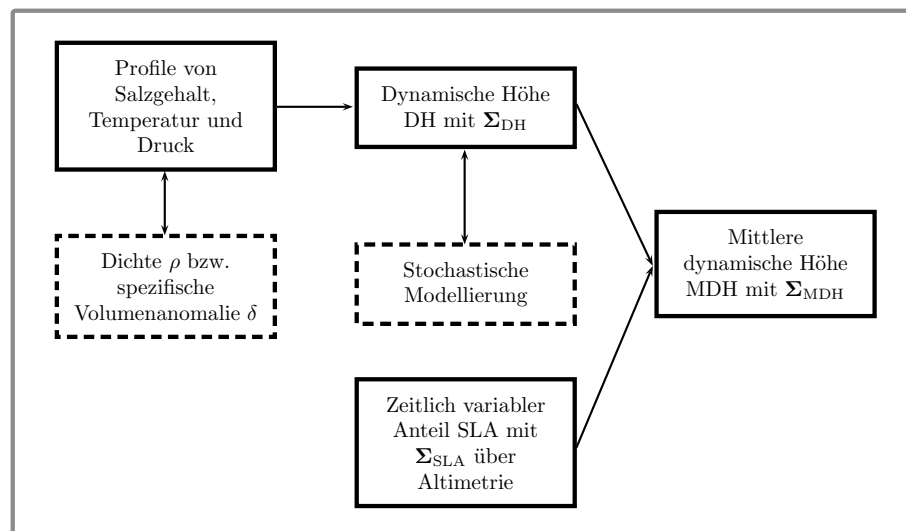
Profile von Salzgehalt, Temperatur und Druck

Dynamische Höhe DH mit $\mathbf{\Sigma}_{\mathrm{DH}}$

Dichte $\rho$ bzw. spezifische Volumenanomalie $\delta$

Stochastische Modellierung

Mittlere dynamische Höhe MDH mit $\mathbf{\Sigma}_{\mathrm{MDH}}$

Zeitlich variabler Anteil SLA mit $\mathbf{\Sigma}_{\mathrm{SLA}}$ über Altimetrie